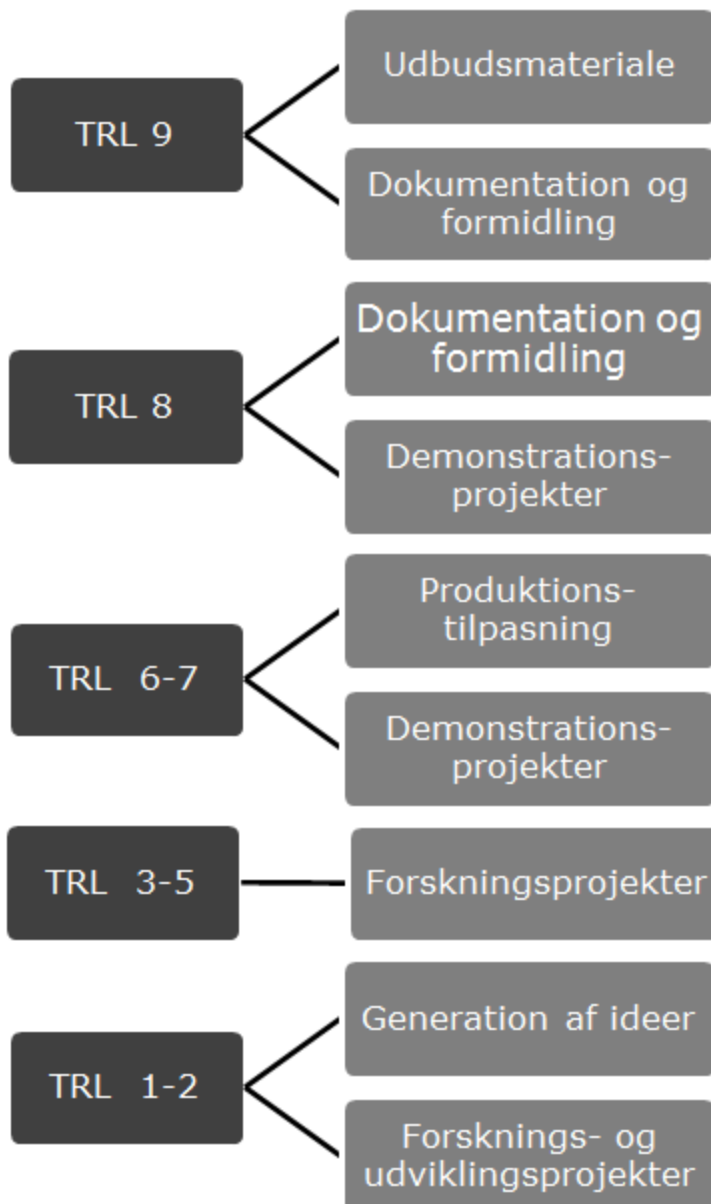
TRL 9

Udbudsmateriale

Dokumentation og formidling

TRL 8

Dokumentation og formidling

Demonstrationsprojekter

TRL 6-7

Produktionstilpasning

Demonstrationsprojekter

TRL 3-5

Forskningsprojekter

TRL 1-2

Generation af ideer

Forsknings- og udviklingsprojekter